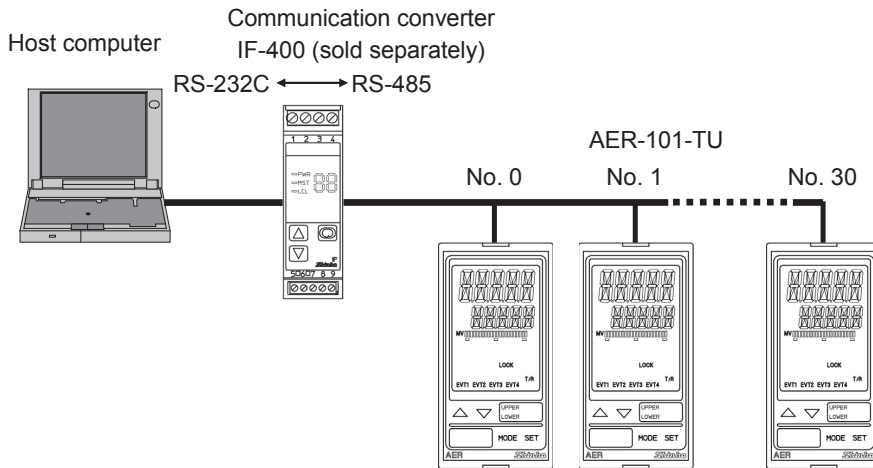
Host computer

Communication converter
IF-400 (sold separately)

RS-232C ⟷ RS-485

1 2 3 4

PWR
MST
LCL

5 6 7 8 9

AER-101-TU

No. 0

No. 1

No. 30

MV

LOCK

T/R

EVT1 EVT2 EVT3 EVT4

UPPER
LOWER

MODE SET

AER